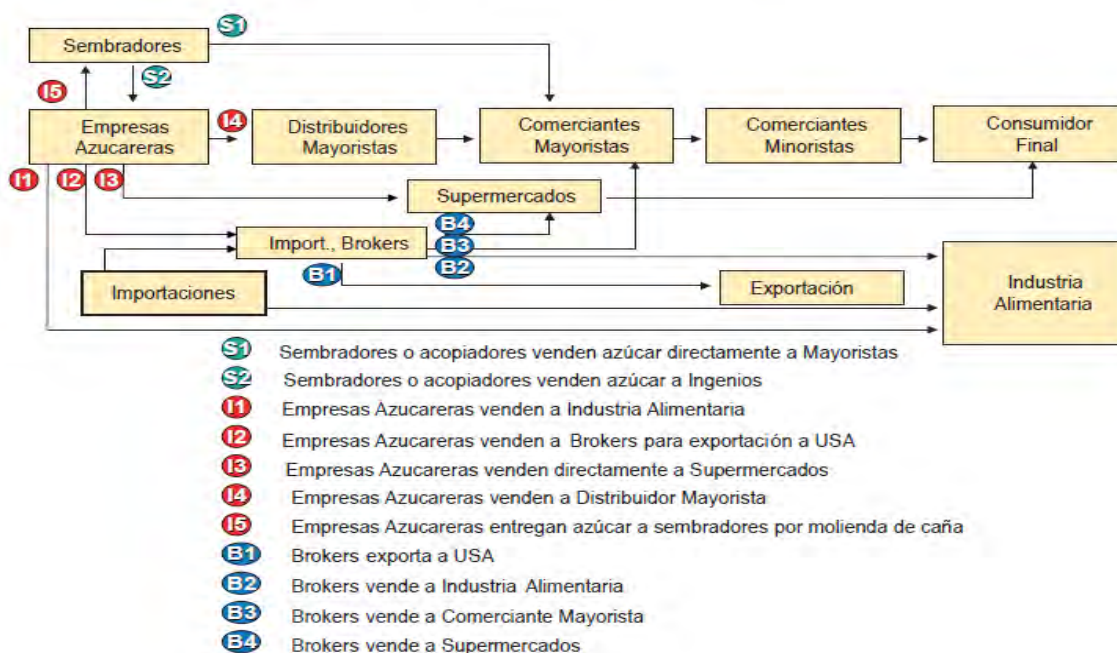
S1
Sembradores
S2
I5
Empresas Azucareras
I4
Distribuidores Mayoristas
Comerciantes Mayoristas
Comerciantes Minoristas
Consumidor Final
I1 I2 I3
Supermercados
B4
Import., Brokers
B3
B2
B1
Importaciones
Exportación
Industria Alimentaria

S1 Sembradores o acopiadores venden azúcar directamente a Mayoristas
S2 Sembradores o acopiadores venden azúcar a Ingenios
I1 Empresas Azucareras venden a Industria Alimentaria
I2 Empresas Azucareras venden a Brokers para exportación a USA
I3 Empresas Azucareras venden directamente a Supermercados
I4 Empresas Azucareras venden a Distribuidor Mayorista
I5 Empresas Azucareras entregan azúcar a sembradores por molienda de caña
B1 Brokers exporta a USA
B2 Brokers vende a Industria Alimentaria
B3 Brokers vende a Comerciante Mayorista
B4 Brokers vende a Supermercados